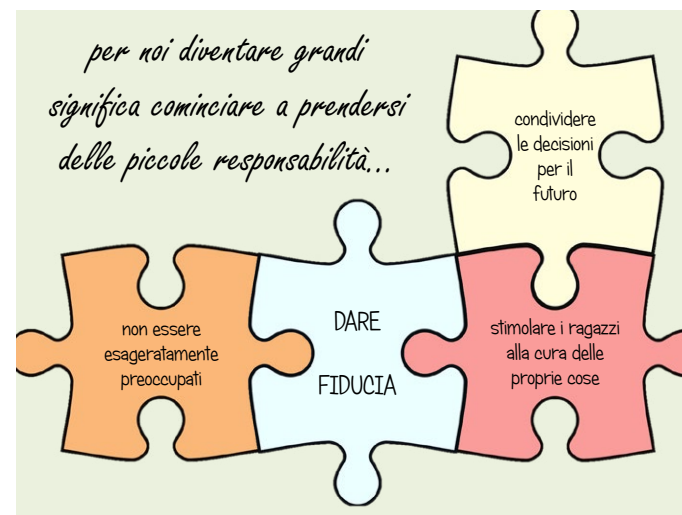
per noi diventare grandi significa cominciare a prendersi delle piccole responsabilità...

condividere le decisioni per il futuro

non essere esageratamente preoccupati

DARE

FIDUCIA

stimolare i ragazzi alla cura delle proprie cose